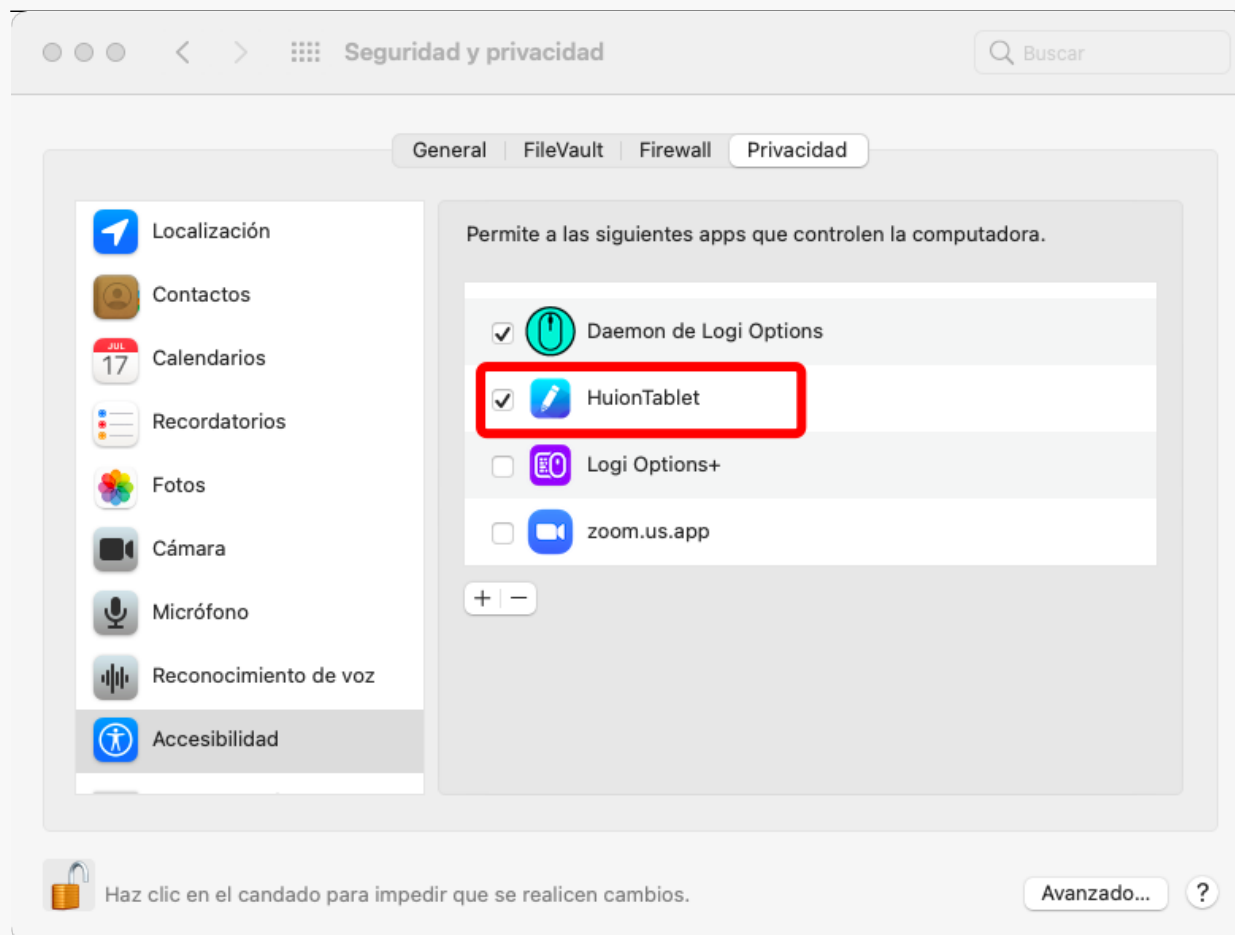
Seguridad y privacidad

Buscar

General | FileVault | Firewall | Privacidad

Localización

Contactos

JUL 17 Calendarios

Recordatorios

Fotos

Cámara

Micrófono

Reconocimiento de voz

Accesibilidad

Permite a las siguientes apps que controlen la computadora.

Daemon de Logi Options

HuionTablet

Logi Options+

zoom.us.app

+ −

Haz clic en el candado para impedir que se realicen cambios.

Avanzado...

?